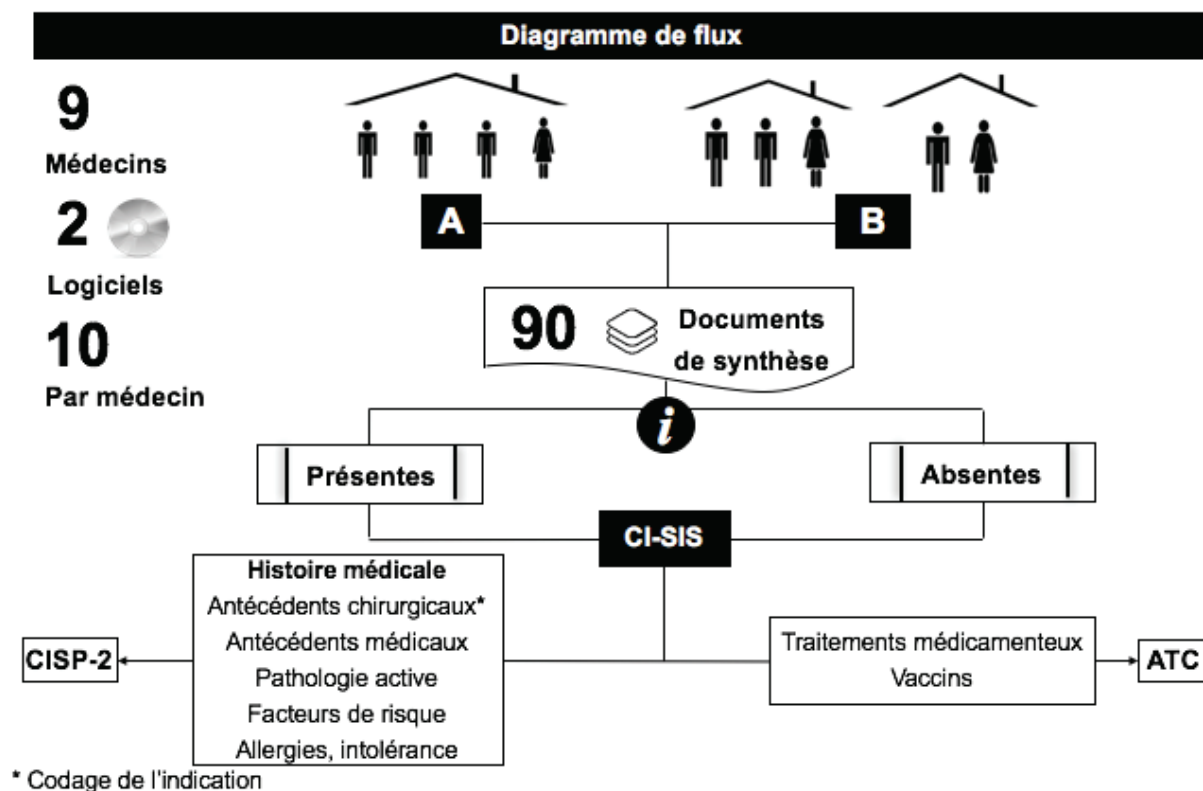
Diagramme de flux

9
Médecins
2
Logiciels
10
Par médecin

A

B

90 Documents de synthèse

i

Présentes

Absentes

CI-SIS

Histoire médicale
Antécédents chirurgicaux*
Antécédents médicaux
Pathologie active
Facteurs de risque
Allergies, intolérance

CISP-2

Traitements médicamenteux
Vaccins

ATC

* Codage de l'indication